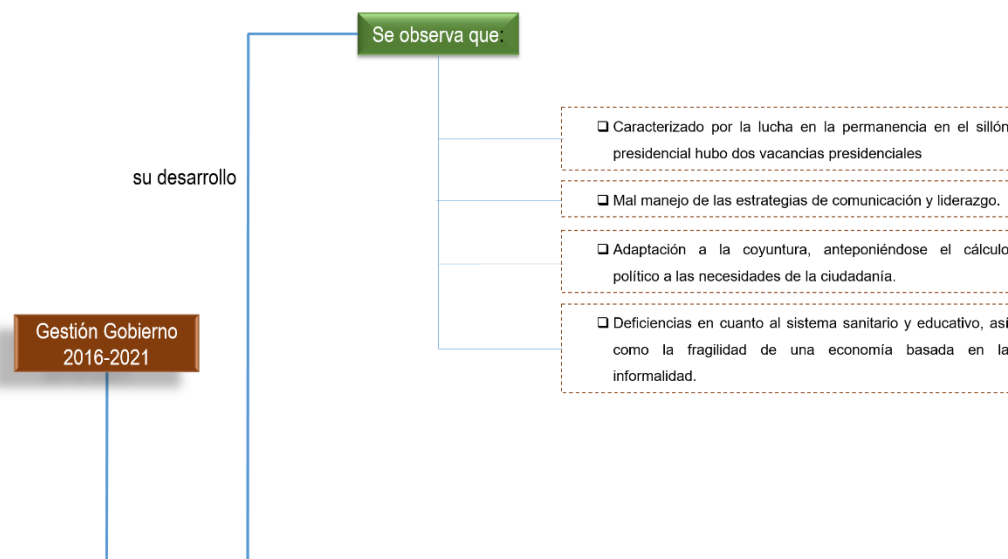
Se observa que

su desarrollo

❑ Caracterizado por la lucha en la permanencia en el sillón presidencial hubo dos vacancias presidenciales

❑ Mal manejo de las estrategias de comunicación y liderazgo.

❑ Adaptación a la coyuntura, anteponiéndose el cálculo político a las necesidades de la ciudadanía.

❑ Deficiencias en cuanto al sistema sanitario y educativo, así como la fragilidad de una economía basada en la informalidad.

Gestión Gobierno 2016-2021